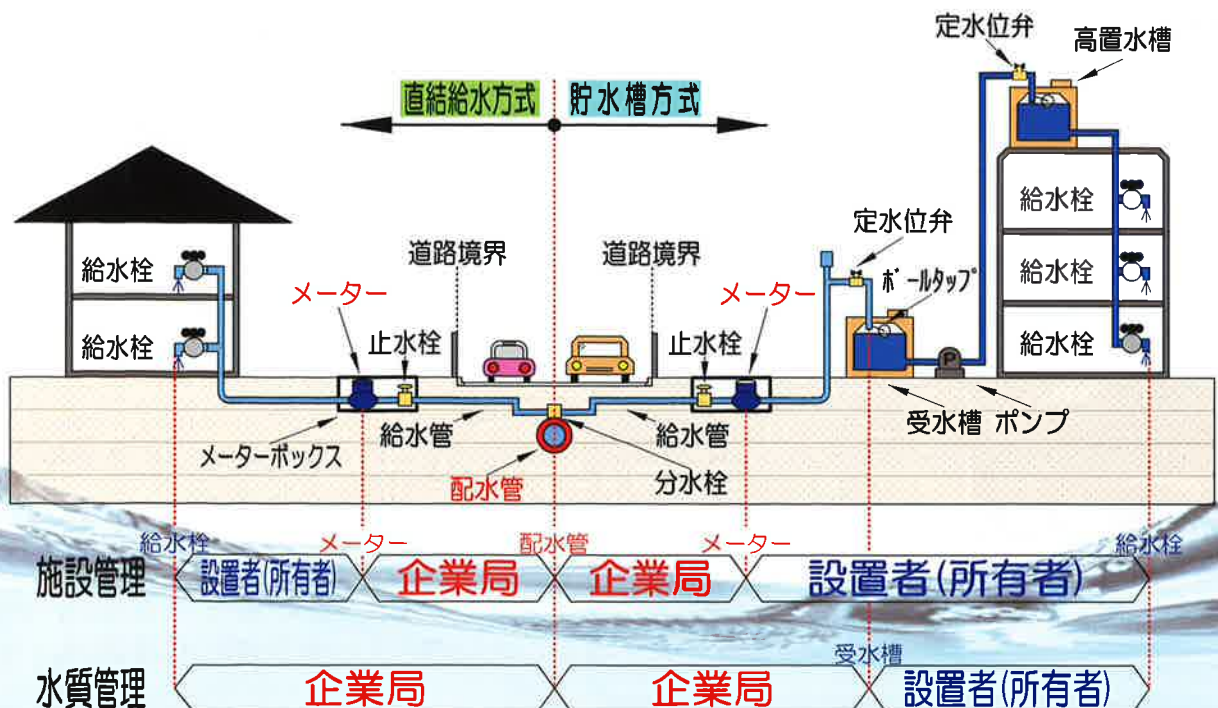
定水位弁
高置水槽
直結給水方式
貯水槽方式
給水栓
給水栓
給水栓
定水位弁
給水栓
道路境界
道路境界
ボールタップ
給水栓
給水栓
メーター
メーター
止水栓
止水栓
P
受水槽
ポンプ
メーターボックス
給水管
給水管
配水管
分水栓
給水栓
メーター
配水管
メーター
給水栓
施設管理
設置者(所有者)
企業局
企業局
設置者(所有者)
受水槽
水質管理
企業局
企業局
設置者(所有者)